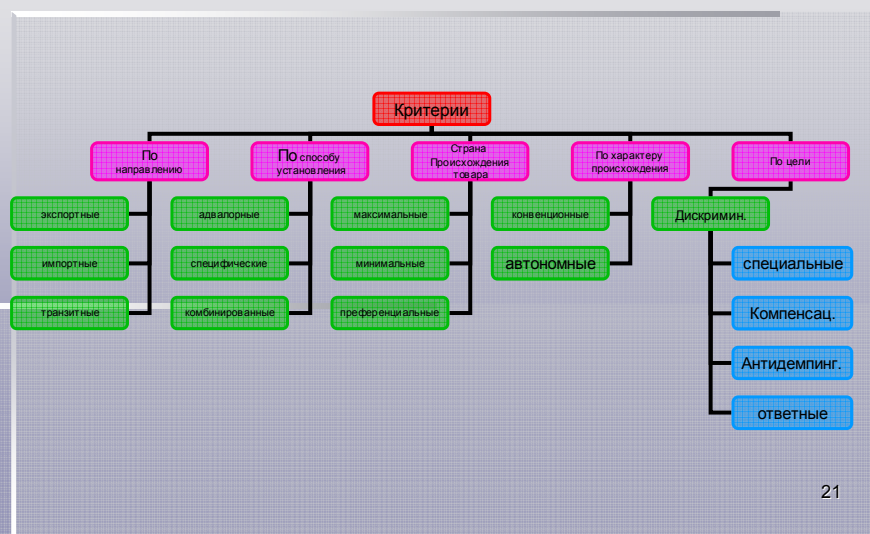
Критерии

По направлению

экспортные

импортные

транзитные

По способу установления

адвалорные

специфические

комбинированные

Страна Происхождения товара

максимальные

минимальные

преференциальные

По характеру происхождения

конвенционные

автономные

По цели

Дискримин.

специальные

Компенсац.

Антидемпинг.

ответные

21